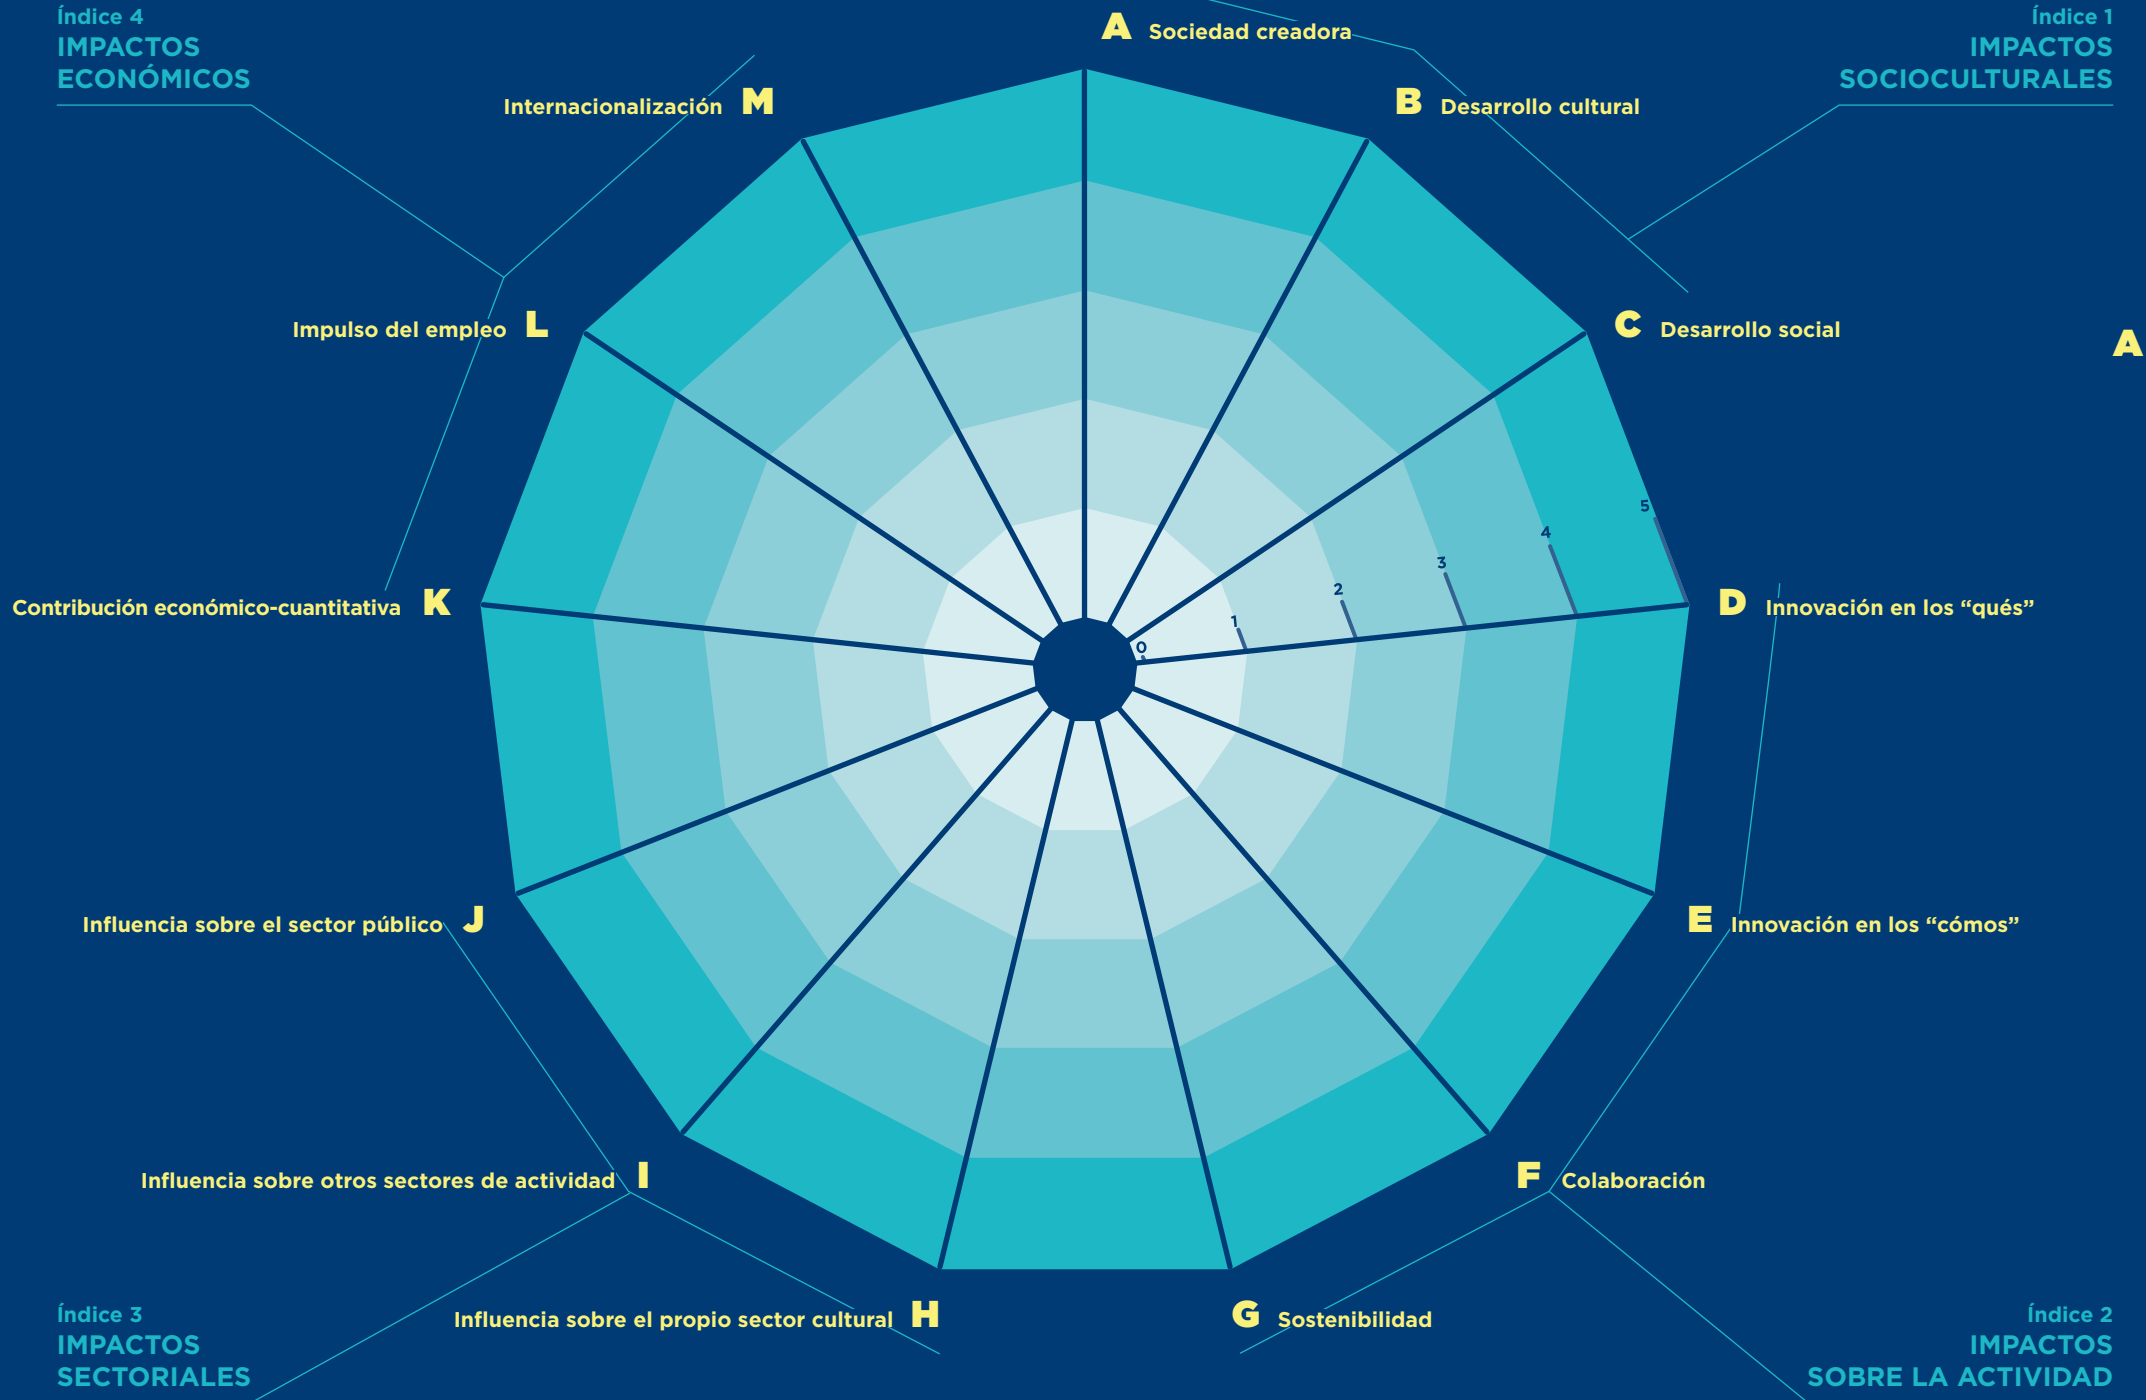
Índice 4
IMPACTOS ECONÓMICOS

Índice 1
IMPACTOS SOCIOCULTURALES

A Sociedad creadora

M Internacionalización

B Desarrollo cultural

L Impulso del empleo

C Desarrollo social

A

K Contribución económico-cuantitativa

D Innovación en los “qués”

5
4
3
2
1
0

J Influencia sobre el sector público

E Innovación en los “cómos”

I Influencia sobre otros sectores de actividad

F Colaboración

H Influencia sobre el propio sector cultural

G Sostenibilidad

Índice 3
IMPACTOS SECTORIALES

Índice 2
IMPACTOS SOBRE LA ACTIVIDAD